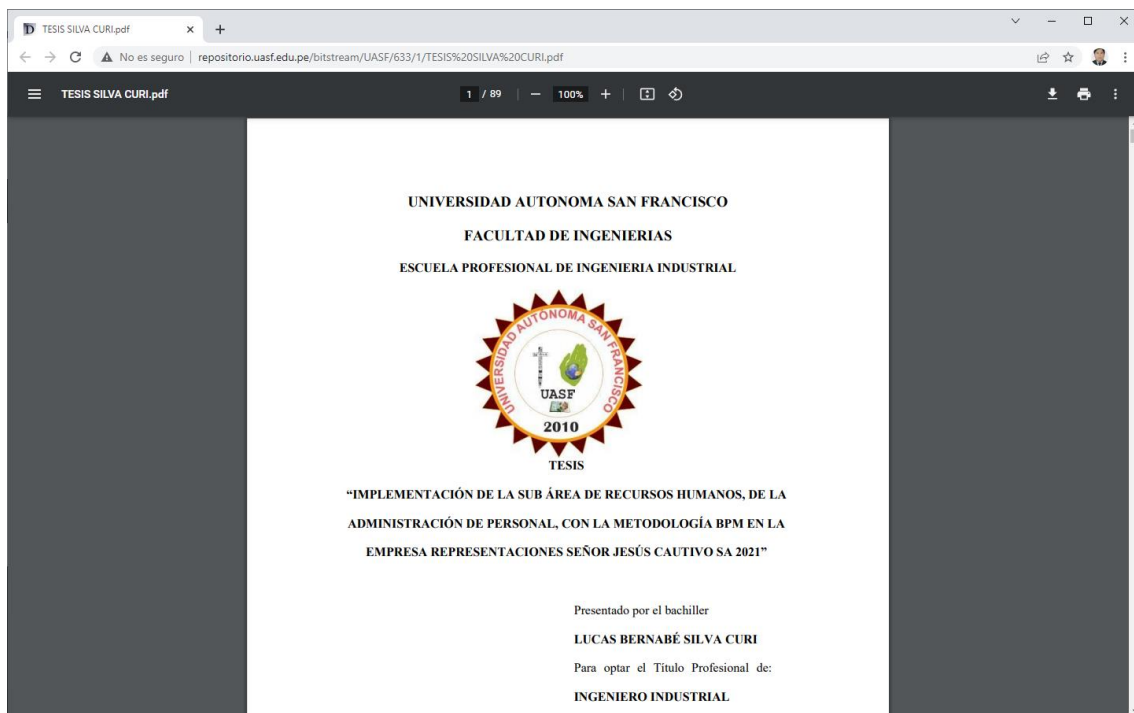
TESIS SILVA CURI.pdf

No es seguro | repositorio.uasf.edu.pe/bitstream/UASF/633/1/TESIS%20SILVA%20CURI.pdf

TESIS SILVA CURI.pdf

1 / 89 | — 100% +

UNIVERSIDAD AUTONOMA SAN FRANCISCO

FACULTAD DE INGENIERIAS

ESCUELA PROFESIONAL DE INGENIERIA INDUSTRIAL

UNIVERSIDAD AUTONOMA SAN FRANCISCO

UASF

2010

TESIS

"IMPLEMENTACIÓN DE LA SUB ÁREA DE RECURSOS HUMANOS, DE LA ADMINISTRACIÓN DE PERSONAL, CON LA METODOLOGÍA BPM EN LA EMPRESA REPRESENTACIONES SEÑOR JESÚS CAUTIVO SA 2021"

Presentado por el bachiller

LUCAS BERNABÉ SILVA CURI

Para optar el Título Profesional de:

INGENIERO INDUSTRIAL